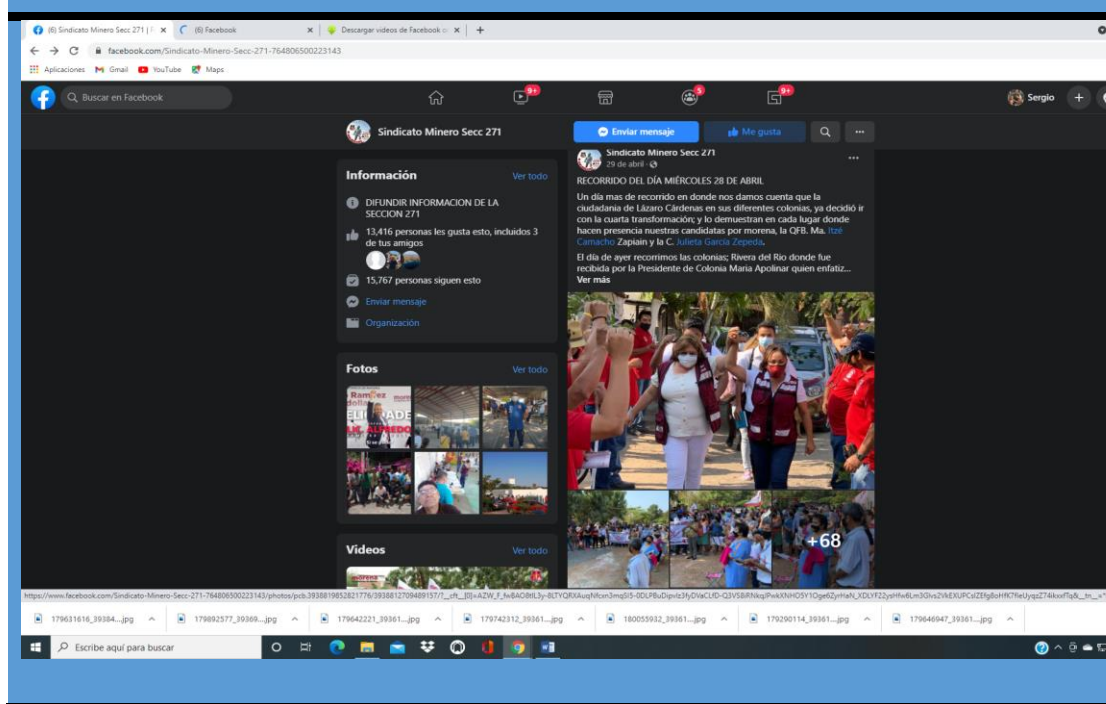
(6) Sindicato Minero Secc 271 | × (6) Facebook × Descargar videos de Facebook × +

facebook.com/Sindicato-Minero-Secc-271-764806500223143

Aplicaciones Gmail YouTube Maps

Buscar en Facebook

9+ 5 9+

Sergio

Sindicato Minero Secc 271

Enviar mensaje Me gusta

Información Ver todo

DIFUNDIR INFORMACION DE LA SECCION 271

13,416 personas les gusta esto, incluidos 3 de tus amigos

15,767 personas siguen esto

Enviar mensaje

Organización

Fotos Ver todo

Videos Ver todo

Sindicato Minero Secc 271
29 de abril ·

RECORRIDO DEL DÍA MIÉRCOLES 28 DE ABRIL

Un día mas de recorrido en donde nos damos cuenta que la ciudadania de Lázaro Cárdenas en sus diferentes colonias, ya decidió ir con la cuarta transformación; y lo demuestran en cada lugar donde hacen presencia nuestras candidatas por morena, la QFB. Ma. Itzé Camacho Zapiain y la C. Julieta Garcia Zepeda.

El día de ayer recorrimos las colonias; Rivera del Rio donde fue recibida por la Presidente de Colonia Maria Apolinar quien enfatiz...
Ver más

+68

https://www.facebook.com/Sindicato-Minero-Secc-271-764806500223143/photos/pcb.3938819852821776/3938812709489157/?__cft__[0]=AZW_F_fw8AO8tIL3y-8LTYQRXAuqNfcsn3mqSi5-0DLPBuDipvlz3fyDVaCLfD-Q3VS8RNkq...

179631616_39384....jpg 179892577_39369....jpg 179642221_39361....jpg 179742312_39361....jpg 180055932_39361....jpg 179290114_39361....jpg 179646947_39361....jpg

Escribe aquí para buscar